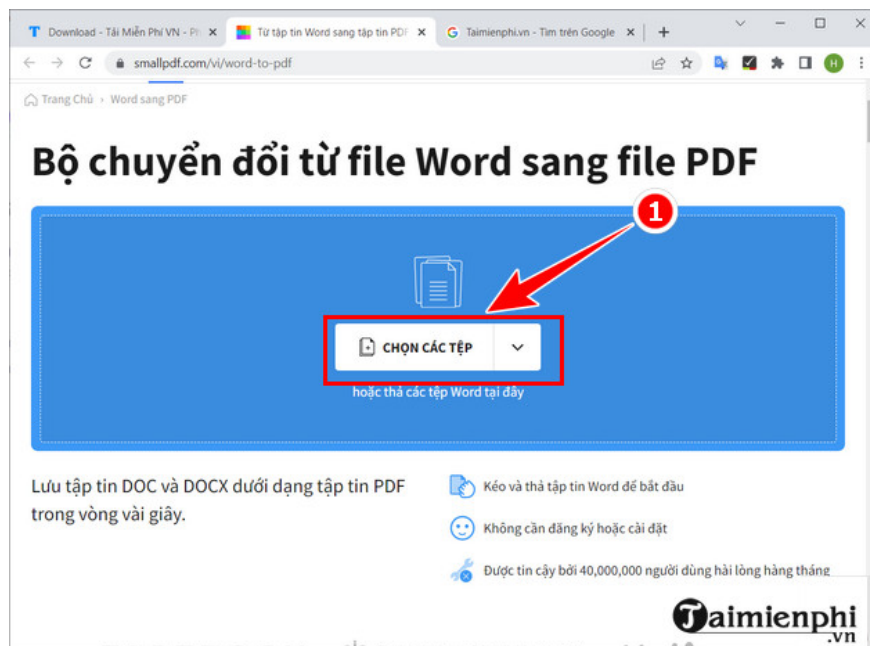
Download - Tải Miễn Phí VN - Ph
Từ tập tin Word sang tập tin PDF
Taimienphi.vn - Tìm trên Google
smallpdf.com/vi/word-to-pdf
H

Trang Chủ › Word sang PDF

Bộ chuyển đổi từ file Word sang file PDF

1

CHỌN CÁC TỆP

hoặc thả các tệp Word tại đây

Lưu tập tin DOC và DOCX dưới dạng tập tin PDF trong vòng vài giây.

Kéo và thả tập tin Word để bắt đầu

Không cần đăng ký hoặc cài đặt

Được tin cậy bởi 40,000,000 người dùng hài lòng hàng tháng

Taimienphi.vn